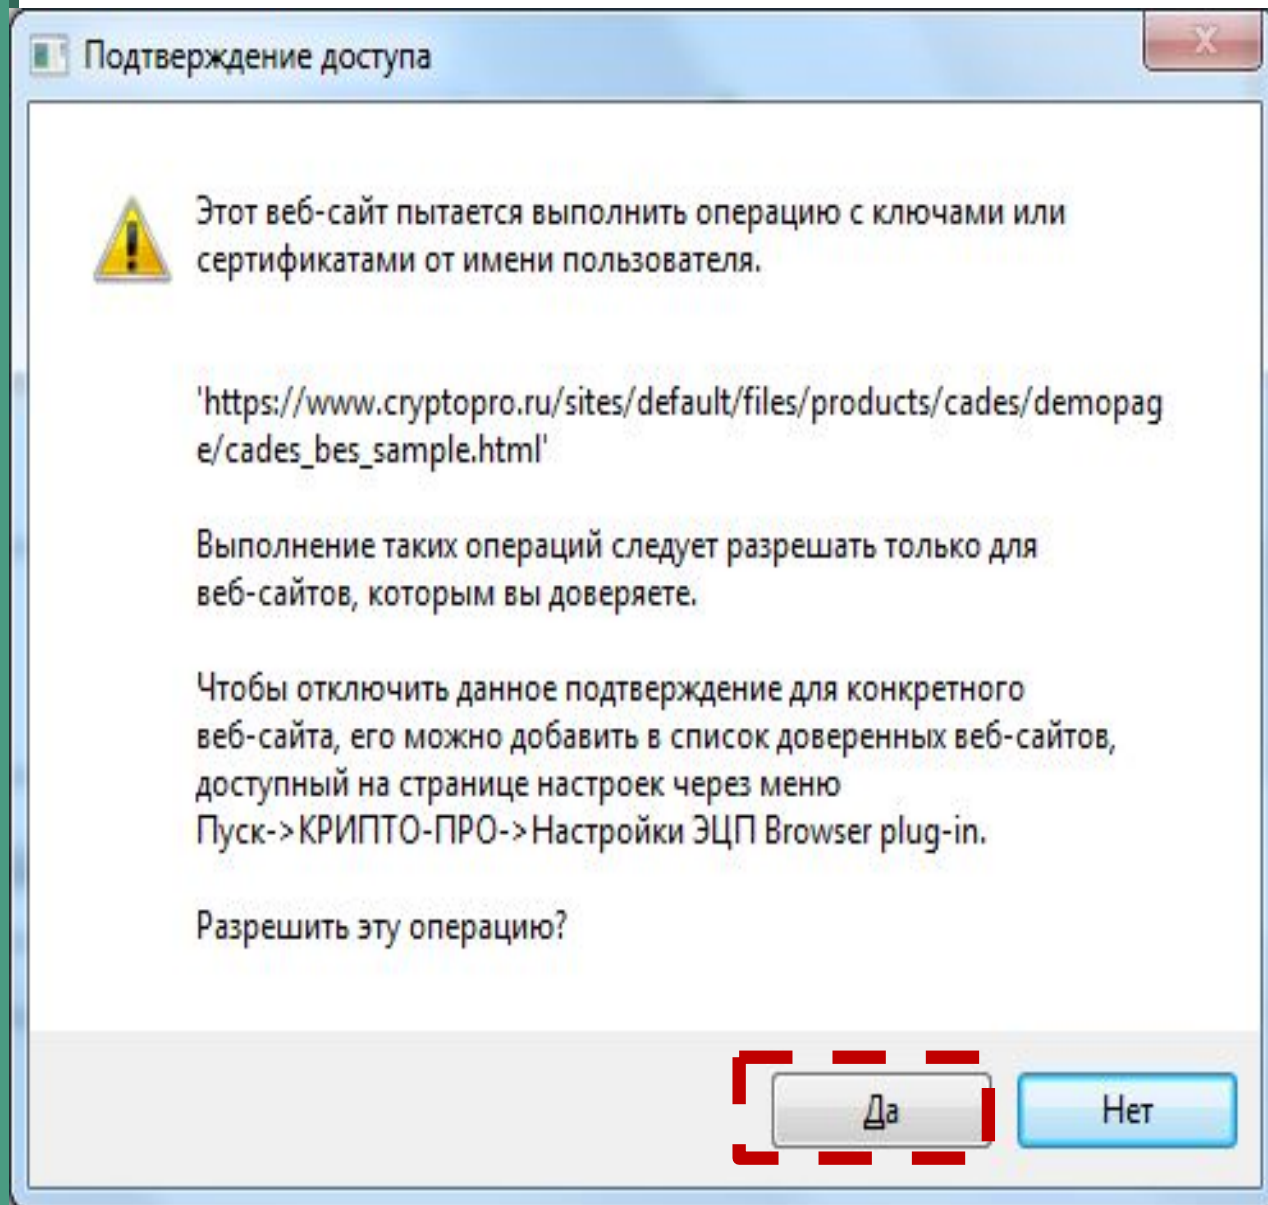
Подтверждение доступа

Этот веб-сайт пытается выполнить операцию с ключами или сертификатами от имени пользователя.

'https://www.cryptopro.ru/sites/default/files/products/cades/demopage/cades_bes_sample.html'

Выполнение таких операций следует разрешать только для веб-сайтов, которым вы доверяете.

Чтобы отключить данное подтверждение для конкретного веб-сайта, его можно добавить в список доверенных веб-сайтов, доступный на странице настроек через меню Пуск->КРИПТО-ПРО->Настройки ЭЦП Browser plug-in.

Разрешить эту операцию?

Да

Нет